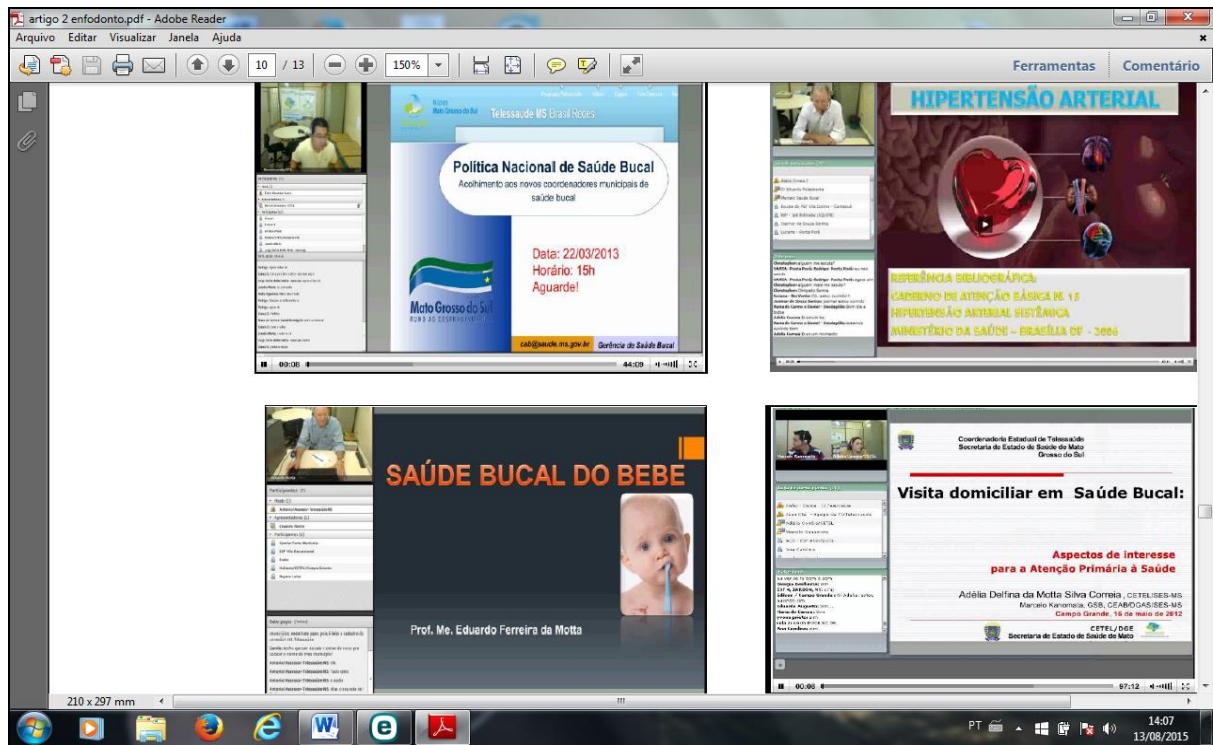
artigo 2 enfodonto.pdf - Adobe Reader
Arquivo Editar Visualizar Janela Ajuda
10 / 13
150%
Ferramentas Comentário

Telessaúde MS Brasil Redes
Política Nacional de Saúde Bucal
Acolhimento aos novos coordenadores municipais de saúde bucal
Data: 22/03/2013
Horário: 15h
Aguarde!
Mato Grosso do Sul
cab@saude.ms.gov.br Gerência de Saúde Bucal
00:08 44:09

HIPERTENSÃO ARTERIAL
REFERÊNCIA BIBLIOGRÁFICA:
CADERNO DE ATENÇÃO BÁSICA N. 15
HIPERTENSÃO ARTERIAL SISTÊMICA
MINISTÉRIO DA SAÚDE – BRASÍLIA DF - 2006

SAÚDE BUCAL DO BEBE
Prof. Me. Eduardo Ferreira da Motta

Coordenadoria Estadual de Telessaúde
Secretaria de Estado de Saúde de Mato Grosso do Sul
Visita domiciliar em Saúde Bucal:
Aspectos de interesse para a Atenção Primária à Saúde
Adélia Delfina da Motta Silva Correia, CETEL/SES-MS
Marcelo Kanomata, GSB, CEAB/DGAS/SES-MS
Campo Grande, 16 de maio de 2012
CETEL/DGE
Secretaria de Estado de Saúde de Mato
00:08 97:12

210 x 297 mm
PT 14:07 13/08/2015